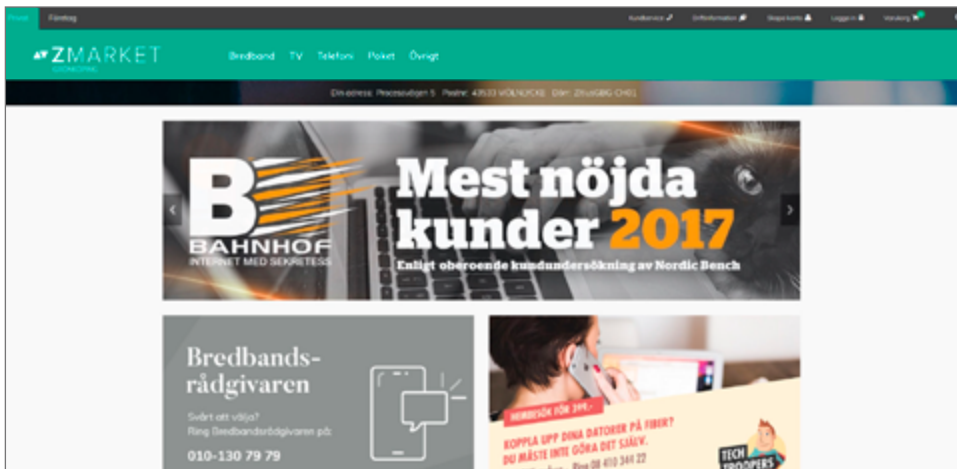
Privat Företag

Kundservice Driftinformation Skapa konto Logga in Varukorg

ZMARKET

Bredband TV Telefoni Paket Övrigt

Din adress: Processvägen 5 Postnr: 43533 MÖLNLYCKE Där: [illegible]

BAHNHOF
INTERNET MED SEKRETESS

Mest nöjda kunder 2017

Enligt oberoende kundundersökning av Nordic Bench

Bredbandsrådgivaren

Svårt att välja?
Ring Bredbandsrådgivaren på:

010-130 79 79

HEMBESÖK FÖR 299:-

KOPPLA UPP DINA DATORER PÅ FIBER?
DU MÅSTE INTE GÖRA DET SJÄLV.

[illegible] Ring 08 410 344 22

TECH TROOPERS